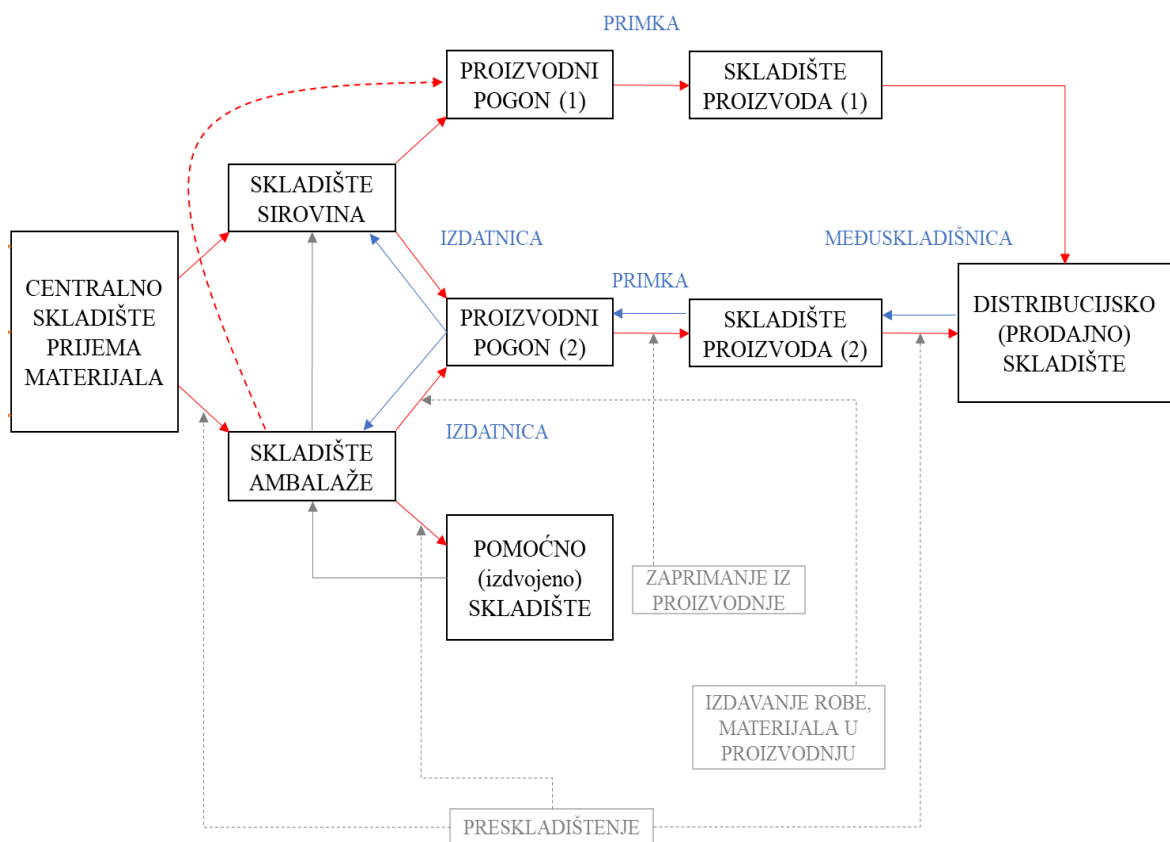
PRIMKA

PROIZVODNI POGON (1)

SKLADIŠTE PROIZVODA (1)

SKLADIŠTE SIROVINA

IZDATNICA

MEĐUSKLADIŠNICA

CENTRALNO SKLADIŠTE PRIJEMA MATERIJALA

PRIMKA

PROIZVODNI POGON (2)

SKLADIŠTE PROIZVODA (2)

DISTRIBUCIJSKO (PRODAJNO) SKLADIŠTE

SKLADIŠTE AMBALAŽE

IZDATNICA

POMOĆNO (izdvojeno) SKLADIŠTE

ZAPRIMANJE IZ PROIZVODNJE

IZDAVANJE ROBE, MATERIJALA U PROIZVODNJU

PRESKLADIŠTENJE